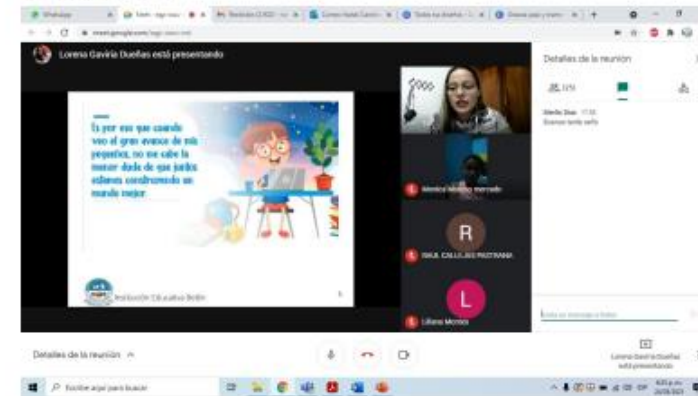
WhatsApp | Meet - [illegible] | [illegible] | Correo: Isabel Castro | Todos sus dueños | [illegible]

meet.google.com/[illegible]

Lorena Gaviria Dueñas está presentando

Es por eso que cuando veo el gran avance de mis pequeños, no me cabe la menor duda de que juntos estamos construyendo un mundo mejor

Institución Educativa Bolón

Monica Montoy mercado

R

RAUL CALLEJAS PASTRANA

L

Liliana Montes

Detalles de la reunión

(25)

Martin Diaz 17:55
Buenas tarde seño

Enviar un mensaje a todos

Detalles de la reunión ^

Lorena Gaviria Dueñas está presentando

Escribe aquí para buscar